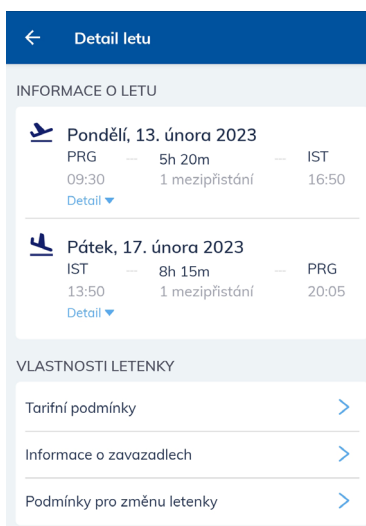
Detail letu

INFORMACE O LETU

Pondělí, 13. února 2023
PRG 5h 20m IST
09:30 1 mezipřistání 16:50
Detail ▾

Pátek, 17. února 2023
IST 8h 15m PRG
13:50 1 mezipřistání 20:05
Detail ▾

VLASTNOSTI LETENKY

Tarifní podmínky

Informace o zavazadlech

Podmínky pro změnu letenky